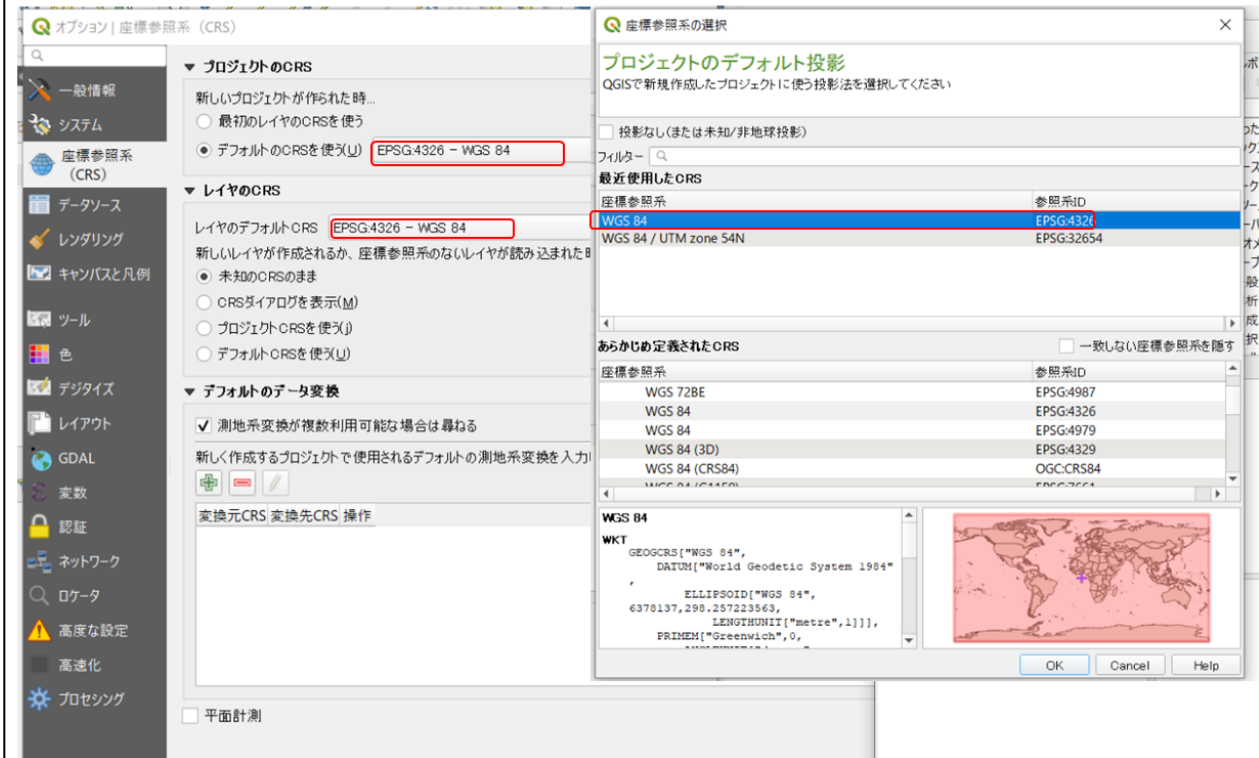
オプション | 座標参照系（CRS）

一般情報
システム
座標参照系（CRS）
データソース
レンダリング
キャンバスと凡例
ツール
色
デジタイズ
レイアウト
GDAL
変数
認証
ネットワーク
ロケータ
高度な設定
高速化
プロセシング

▼ プロジェクトのCRS
新しいプロジェクトが作られた時...
最初のレイヤのCRSを使う
デフォルトのCRSを使う(U) EPSG:4326 - WGS 84

▼ レイヤのCRS
レイヤのデフォルトCRS EPSG:4326 - WGS 84
新しいレイヤが作成されるか、座標参照系のないレイヤが読み込まれた時
未知のCRSのまま
CRSダイアログを表示(M)
プロジェクトCRSを使う(J)
デフォルトCRSを使う(U)

▼ デフォルトのデータ変換
測地系変換が複数利用可能な場合は尋ねる
新しく作成するプロジェクトで使用されるデフォルトの測地系変換を入力
変換元CRS 変換先CRS 操作

平面計測

座標参照系の選択
プロジェクトのデフォルト投影
QGISで新規作成したプロジェクトに使う投影法を選択してください

投影なし(または未知/非地球投影)
フィルター

最近使用したCRS
| 座標参照系 | 参照系ID |
|---|---|
| WGS 84 | EPSG:4326 |
| WGS 84 / UTM zone 54N | EPSG:32654 |

あらかじめ定義されたCRS
一致しない座標参照系を隠す
| 座標参照系 | 参照系ID |
|---|---|
| WGS 72BE | EPSG:4987 |
| WGS 84 | EPSG:4326 |
| WGS 84 | EPSG:4979 |
| WGS 84 (3D) | EPSG:4329 |
| WGS 84 (CRS84) | OGC:CRS84 |

WGS 84
WKT
GEOGCRS["WGS 84",
DATUM["World Geodetic System 1984"
,
ELLIPSOID["WGS 84",
6378137,298.257223563,
LENGTHUNIT["metre",1]]],
PRIMEM["Greenwich",0,

OK Cancel Help